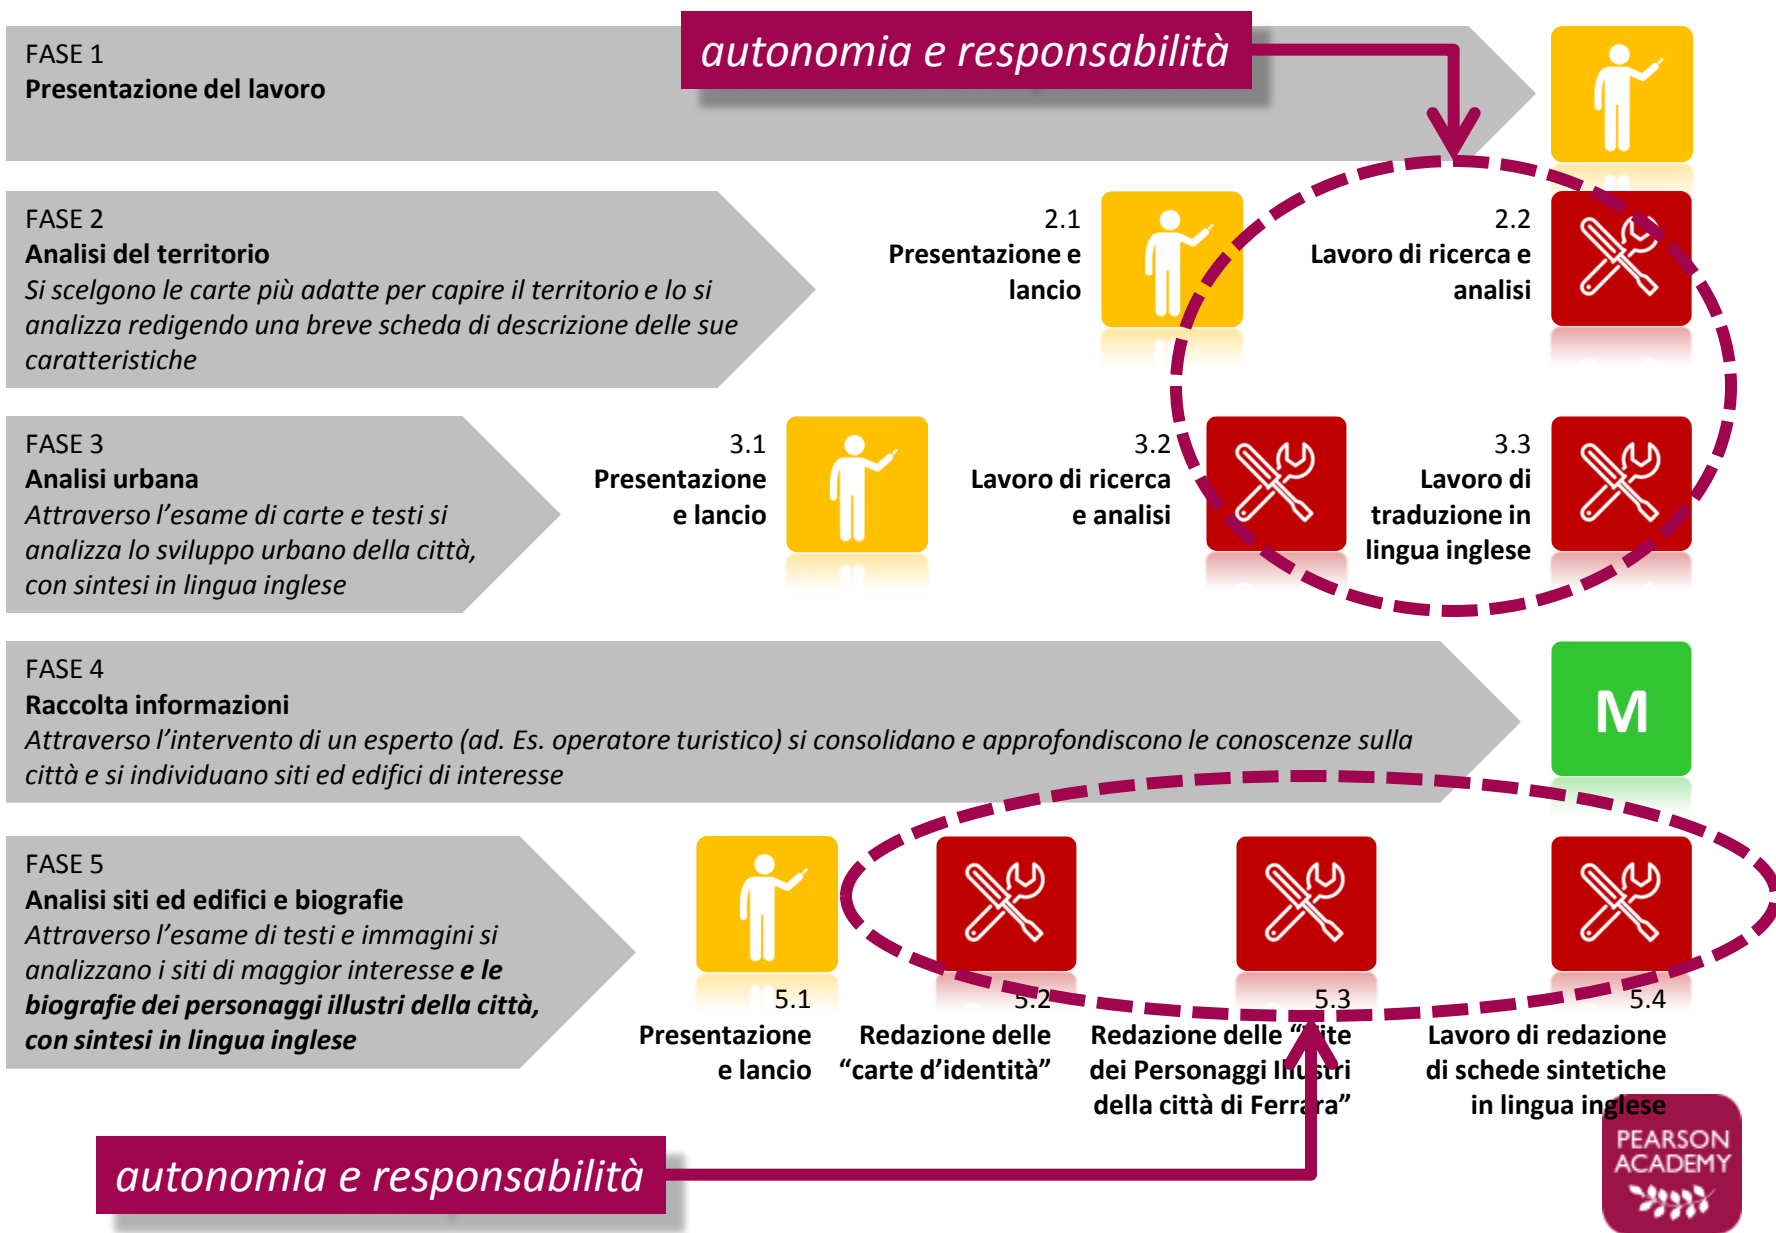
FASE 1
**Presentazione del lavoro**

autonomia e responsabilità

FASE 2
**Analisi del territorio**
*Si scelgono le carte più adatte per capire il territorio e lo si analizza redigendo una breve scheda di descrizione delle sue caratteristiche*

2.1
Presentazione e lancio

2.2
Lavoro di ricerca e analisi

FASE 3
**Analisi urbana**
*Attraverso l'esame di carte e testi si analizza lo sviluppo urbano della città, con sintesi in lingua inglese*

3.1
Presentazione e lancio

3.2
Lavoro di ricerca e analisi

3.3
Lavoro di traduzione in lingua inglese

FASE 4
**Raccolta informazioni**
*Attraverso l'intervento di un esperto (ad. Es. operatore turistico) si consolidano e approfondiscono le conoscenze sulla città e si individuano siti ed edifici di interesse*

M

FASE 5
**Analisi siti ed edifici e biografie**
*Attraverso l'esame di testi e immagini si analizzano i siti di maggior interesse* ***e le biografie dei personaggi illustri della città, con sintesi in lingua inglese***

5.1
Presentazione e lancio

5.2
Redazione delle "carte d'identità"

5.3
Redazione delle "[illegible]ite dei Personaggi Il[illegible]stri della città di Ferr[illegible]ra"

5.4
Lavoro di redazione di schede sintetiche in lingua inglese

autonomia e responsabilità

PEARSON ACADEMY